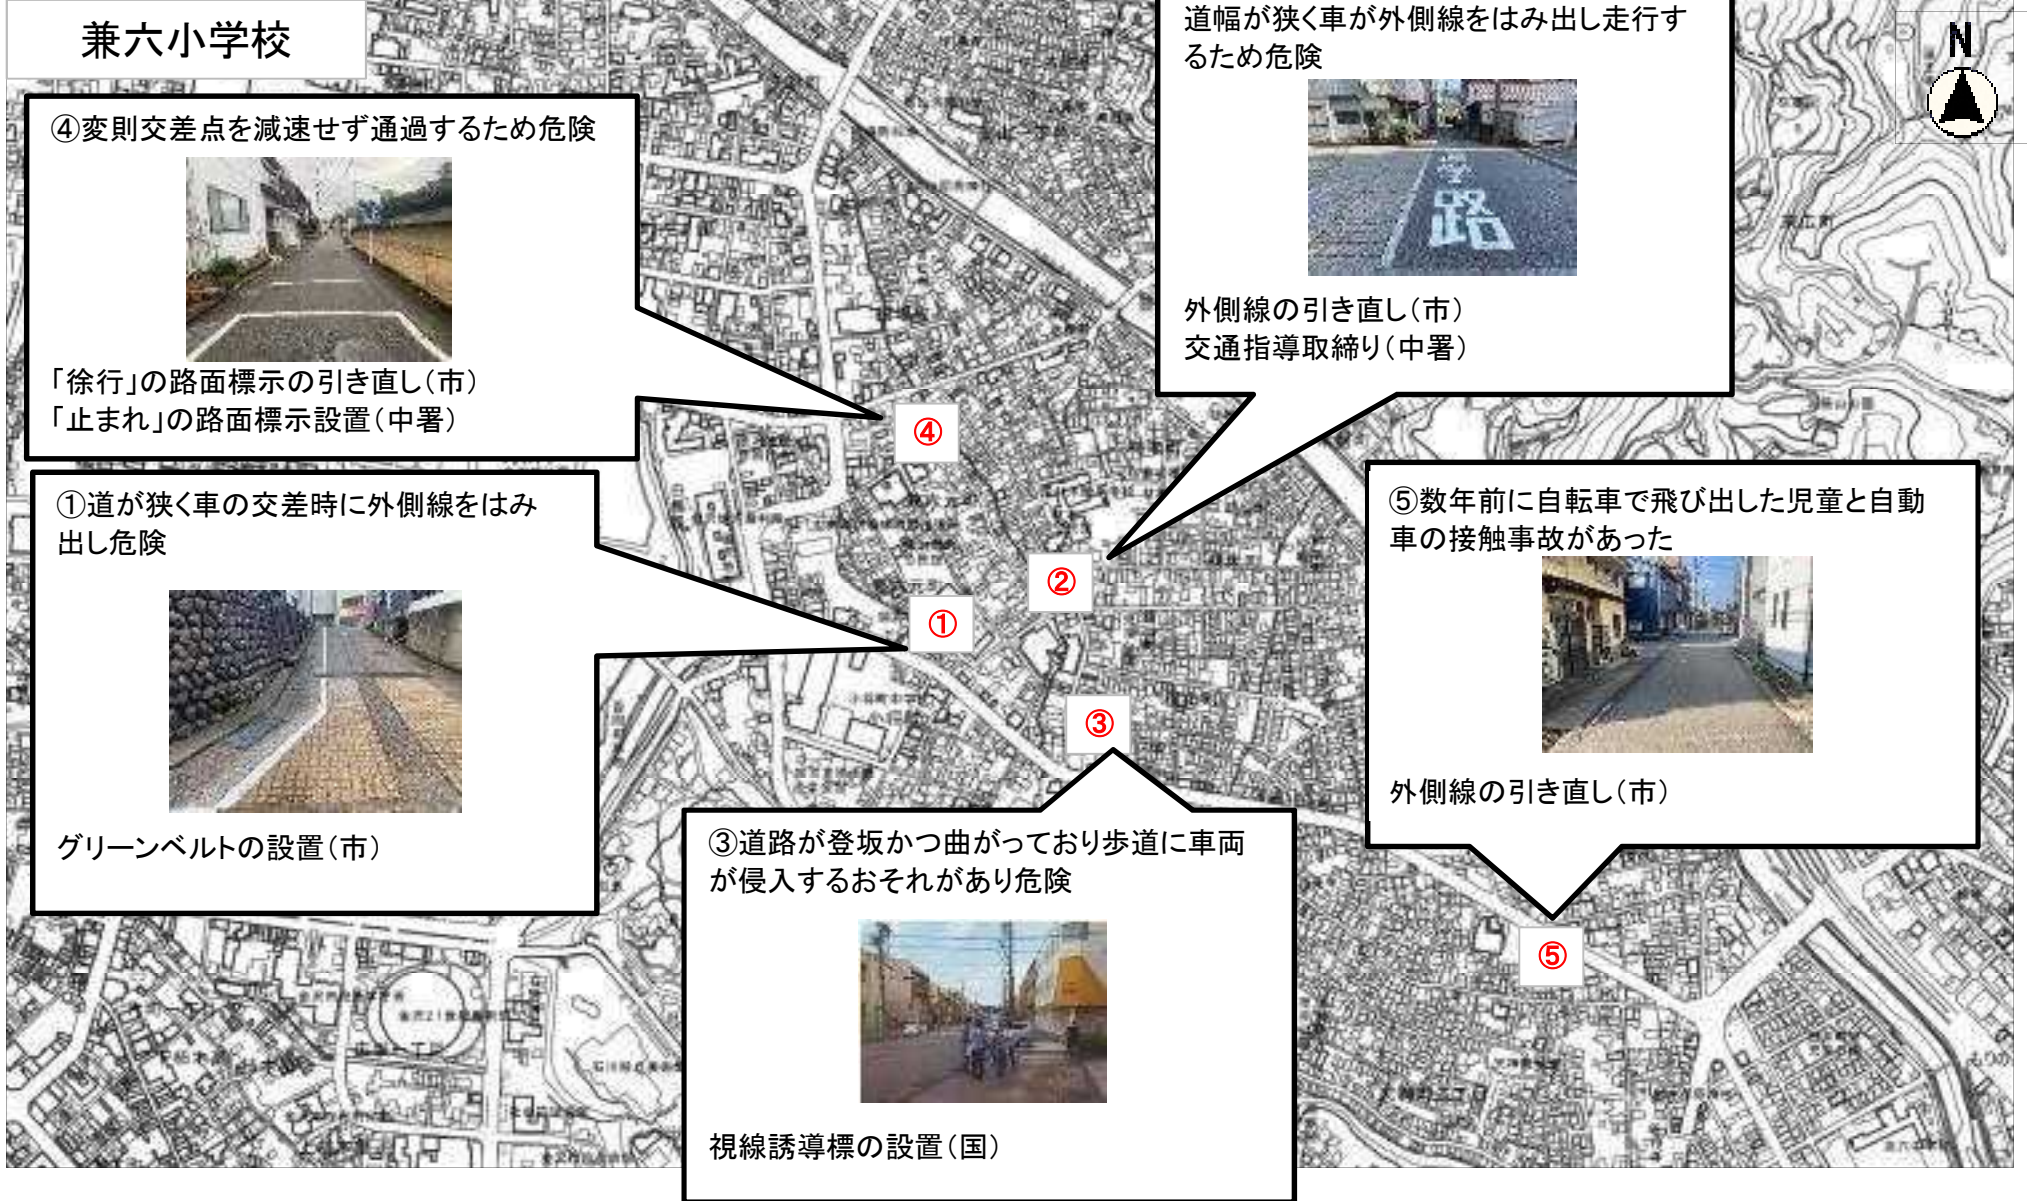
兼六小学校

④変則交差点を減速せず通過するため危険

「徐行」の路面標示の引き直し（市）
「止まれ」の路面標示設置（中署）

道幅が狭く車が外側線をはみ出し走行するため危険

外側線の引き直し（市）
交通指導取締り（中署）

N

①道が狭く車の交差時に外側線をはみ出し危険

グリーンベルトの設置（市）

④

②

①

③

⑤数年前に自転車で飛び出した児童と自動車の接触事故があった

外側線の引き直し（市）

③道路が登坂かつ曲がっており歩道に車両が侵入するおそれがあり危険

視線誘導標の設置（国）

⑤